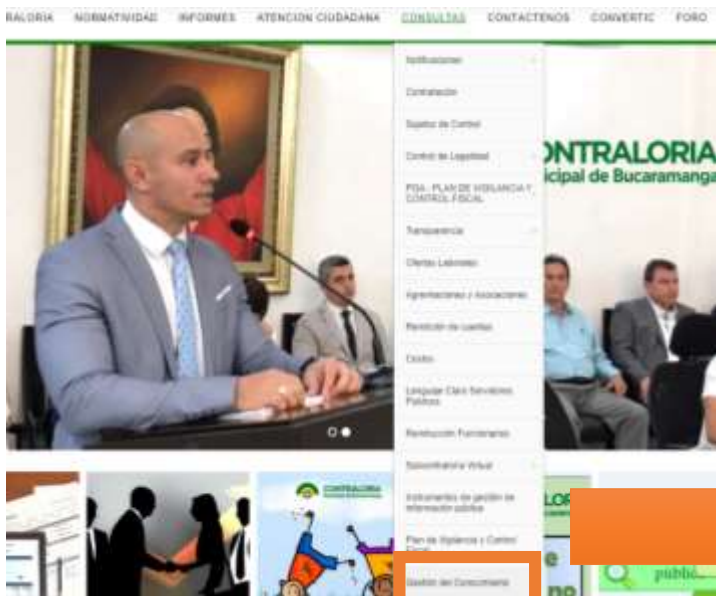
RALORIA NORMATIVIDAD INFORMES ATENCION CIUDADANA CONSULTAS CONTACTENOS CONVERTIC FORO

Notificaciones
Contratación
Sujetos de Control
Control de Legalidad
PGA - PLAN DE VIGILANCIA Y CONTROL FISCAL
Transparencia
Ofertas Laborales
Agremiaciones y Asociaciones
Rendición de cuentas
Costos
Lenguaje Claro Servidores Públicos
Revolución Funcionarios
Subcontraloría Virtual
Instrumentos de gestión de información pública
Plan de Vigilancia y Control Fiscal
Gestión del Conocimiento

CONTRALORIA
Municipal de Bucaramanga

CONTRALORIA
publi